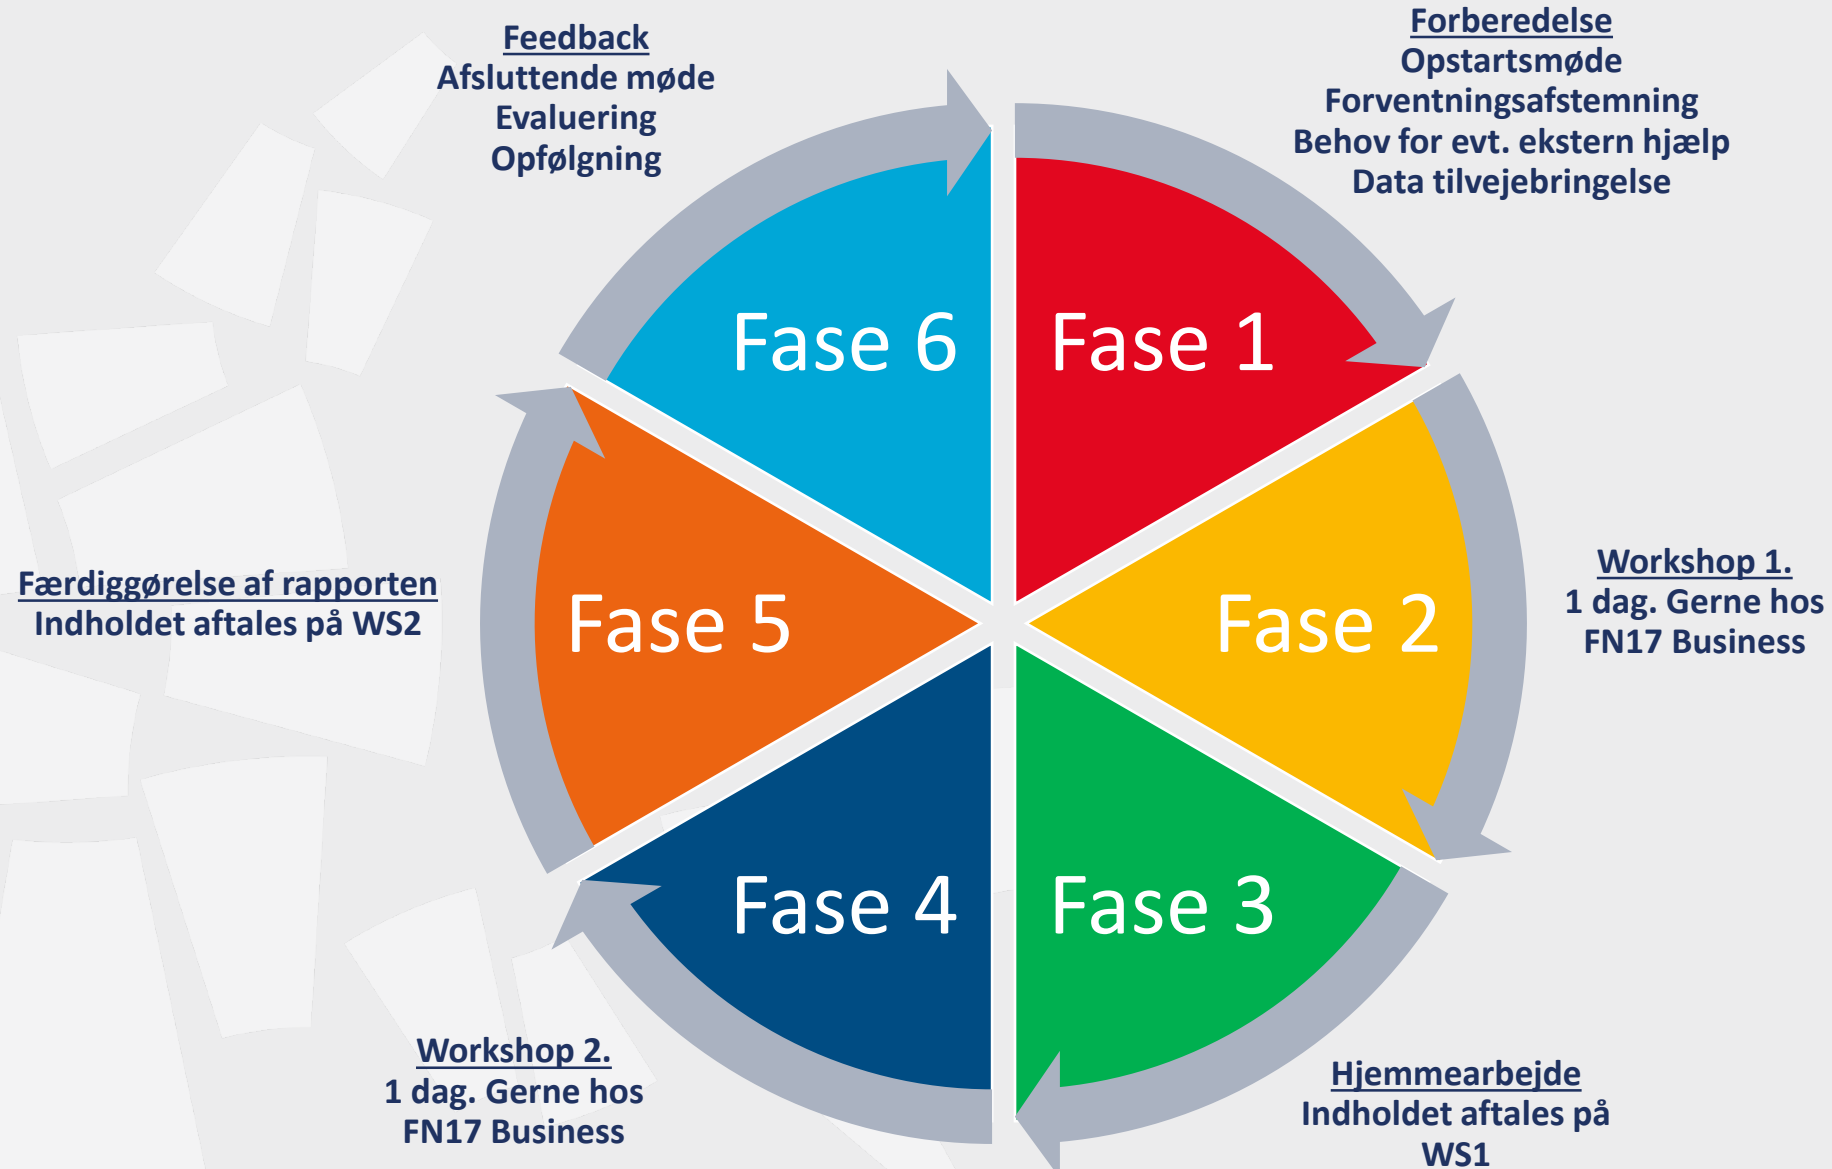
Feedback
Afsluttende møde
Evaluering
Opfølgning

Forberedelse
Opstartsmøde
Forventningsafstemning
Behov for evt. ekstern hjælp
Data tilvejebringelse

Fase 6

Fase 1

Fase 5

Fase 2

Fase 4

Fase 3

Færdiggørelse af rapporten
Indholdet aftales på WS2

Workshop 1.
1 dag. Gerne hos
FN17 Business

Workshop 2.
1 dag. Gerne hos
FN17 Business

Hjemmearbejde
Indholdet aftales på
WS1